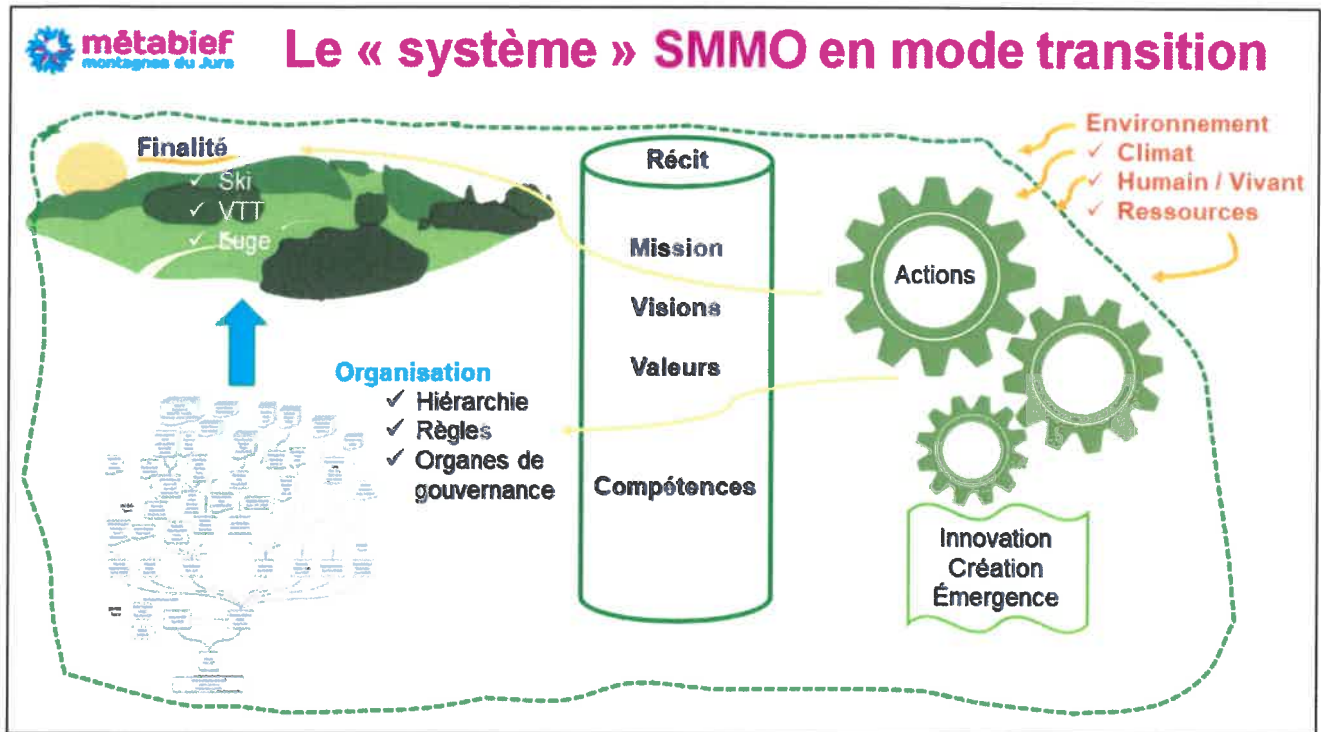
métabief
montagnes du Jura

Le « système » SMMO en mode transition

Finalité
✓ Ski
✓ VTT
✓ Luge

Récit

Mission

Visions

Valeurs

Compétences

Environnement
✓ Climat
✓ Humain / Vivant
✓ Ressources

Actions

Organisation
✓ Hiérarchie
✓ Règles
✓ Organes de gouvernance

Innovation
Création
Émergence